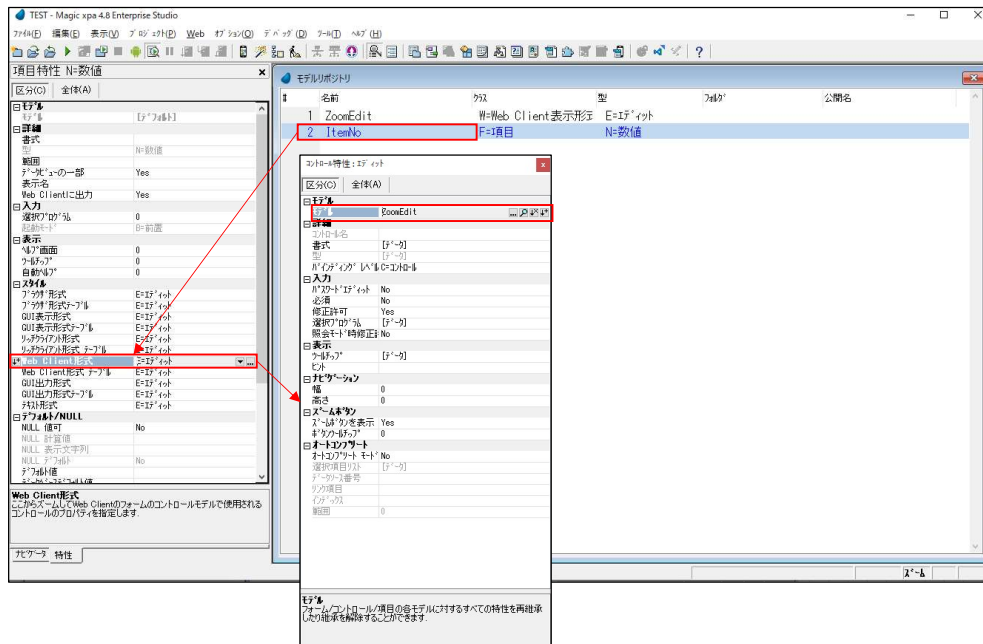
TEST - Magic xpa 4.8 Enterprise Studio

ﾌｧｲﾙ(F) 編集(E) 表示(V) ﾌﾟﾛｼﾞｪｸﾄ(P) Web ｵﾌﾟｼｮﾝ(O) ﾃﾞﾊﾞｯｸﾞ(D) ﾂｰﾙ(T) ﾍﾙﾌﾟ(H)

項目特性 N=数値

区分(C) 全体(A)

| | |
|---|---|
| モデル | |
| ﾓﾃﾞﾙ | [ﾃﾞﾌｫﾙﾄ] |
| 詳細 | |
| 書式 | |
| 型 | N=数値 |
| 範囲 | |
| ﾃﾞｰﾀﾋﾞｭｰの一部 | Yes |
| 表示名 | |
| Web Clientに出力 | Yes |
| 入力 | |
| 選択ﾌﾟﾛｸﾞﾗﾑ | 0 |
| 起動ﾓｰﾄﾞ | B=前置 |
| 表示 | |
| ﾍﾙﾌﾟ画面 | 0 |
| ﾂｰﾙﾁｯﾌﾟ | 0 |
| 自動ﾍﾙﾌﾟ | 0 |
| スタイル | |
| ﾌﾞﾗｳｻﾞ形式 | E=ｴﾃﾞｨｯﾄ |
| ﾌﾞﾗｳｻﾞ形式ﾃｰﾌﾞﾙ | E=ｴﾃﾞｨｯﾄ |
| GUI表示形式 | E=ｴﾃﾞｨｯﾄ |
| GUI表示形式ﾃｰﾌﾞﾙ | E=ｴﾃﾞｨｯﾄ |
| ﾘｯﾁｸﾗｲｱﾝﾄ形式 | E=ｴﾃﾞｨｯﾄ |
| ﾘｯﾁｸﾗｲｱﾝﾄ形式 ﾃｰﾌﾞﾙ | E=ｴﾃﾞｨｯﾄ |
| Web Client形式 | E=ｴﾃﾞｨｯﾄ |
| Web Client形式 ﾃｰﾌﾞﾙ | E=ｴﾃﾞｨｯﾄ |
| GUI出力形式 | E=ｴﾃﾞｨｯﾄ |
| GUI出力形式ﾃｰﾌﾞﾙ | E=ｴﾃﾞｨｯﾄ |
| ﾃｷｽﾄ形式 | E=ｴﾃﾞｨｯﾄ |
| デフォルト/NULL | |
| NULL 値可 | No |
| NULL 計算値 | |
| NULL 表示文字列 | |
| NULL ﾃﾞﾌｫﾙﾄ | No |
| ﾃﾞﾌｫﾙﾄ値 | |

Web Client形式
ここからズームしてWeb Clientのフォームのコントロールモデルで使用されるコントロールのプロパティを指定します。

ﾅﾋﾞｹﾞｰﾀ 特性

モデルリポジトリ

| # | 名前 | ｸﾗｽ | 型 | ﾌｫﾙﾀﾞ | 公開名 |
|---|---|---|---|---|---|
| 1 | ZoomEdit | W=Web Client表示形式 | E=ｴﾃﾞｨｯﾄ | | |
| 2 | ItemNo | F=項目 | N=数値 | | |

ｺﾝﾄﾛｰﾙ特性：ｴﾃﾞｨｯﾄ

区分(C) 全体(A)

| | |
|---|---|
| モデル | |
| ﾓﾃﾞﾙ | ZoomEdit |
| 詳細 | |
| ｺﾝﾄﾛｰﾙ名 | |
| 書式 | [ﾃﾞｰﾀ] |
| 型 | [ﾃﾞｰﾀ] |
| ﾊﾞｲﾝﾃﾞｨﾝｸﾞﾚﾍﾞﾙ | C=ｺﾝﾄﾛｰﾙ |
| 入力 | |
| ﾊﾟｽﾜｰﾄﾞｴﾃﾞｨｯﾄ | No |
| 必須 | No |
| 修正許可 | Yes |
| 選択ﾌﾟﾛｸﾞﾗﾑ | [ﾃﾞｰﾀ] |
| 照会ﾓｰﾄﾞ時修正許可 | No |
| 表示 | |
| ﾂｰﾙﾁｯﾌﾟ | [ﾃﾞｰﾀ] |
| ﾋﾝﾄ | |
| ナビゲーション | |
| 幅 | 0 |
| 高さ | 0 |
| ズームボタン | |
| ｽﾞｰﾑﾎﾞﾀﾝを表示 | Yes |
| ﾎﾞﾀﾝﾂｰﾙﾁｯﾌﾟ | 0 |
| オートコンプリート | |
| ｵｰﾄｺﾝﾌﾟﾘｰﾄﾓｰﾄﾞ | No |
| 選択項目ﾘｽﾄ | [ﾃﾞｰﾀ] |
| ﾃﾞｰﾀｿｰｽ番号 | |
| ﾘﾝｸ項目 | |
| ｲﾝﾃﾞｯｸｽ | |
| 範囲 | 0 |

モデル
フォーム/コントロール/項目の各モデルに対するすべての特性を再継承したり継承を解除することができます。

ｽﾞｰﾑ